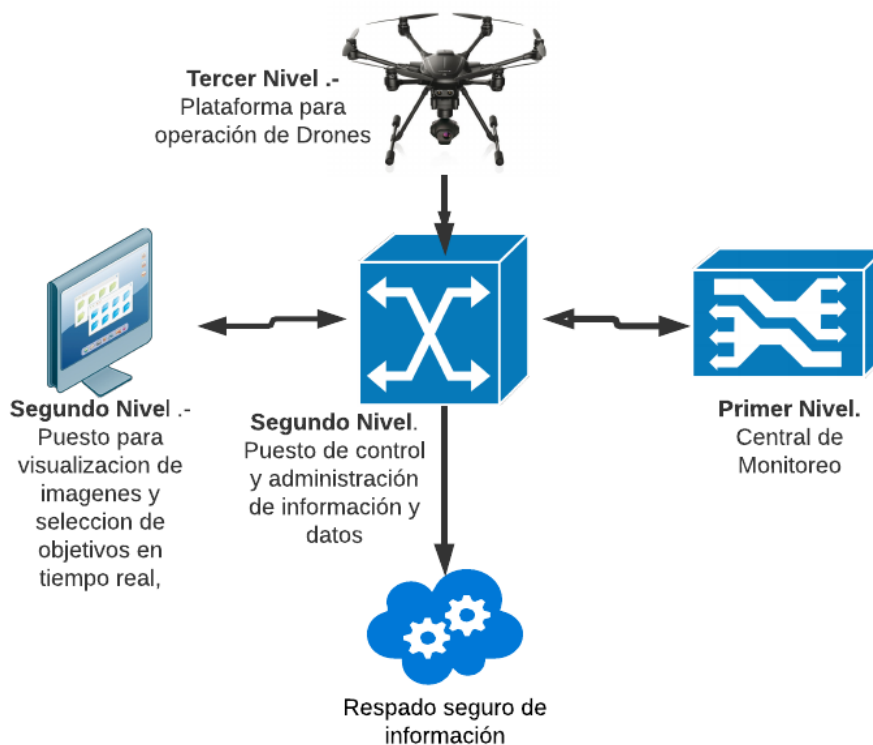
Tercer Nivel .-
Plataforma para operación de Drones

Segundo Nivel .-
Puesto para visualizacion de imagenes y seleccion de objetivos en tiempo real,

Segundo Nivel.
Puesto de control y administración de información y datos

Primer Nivel.
Central de Monitoreo

Respado seguro de información